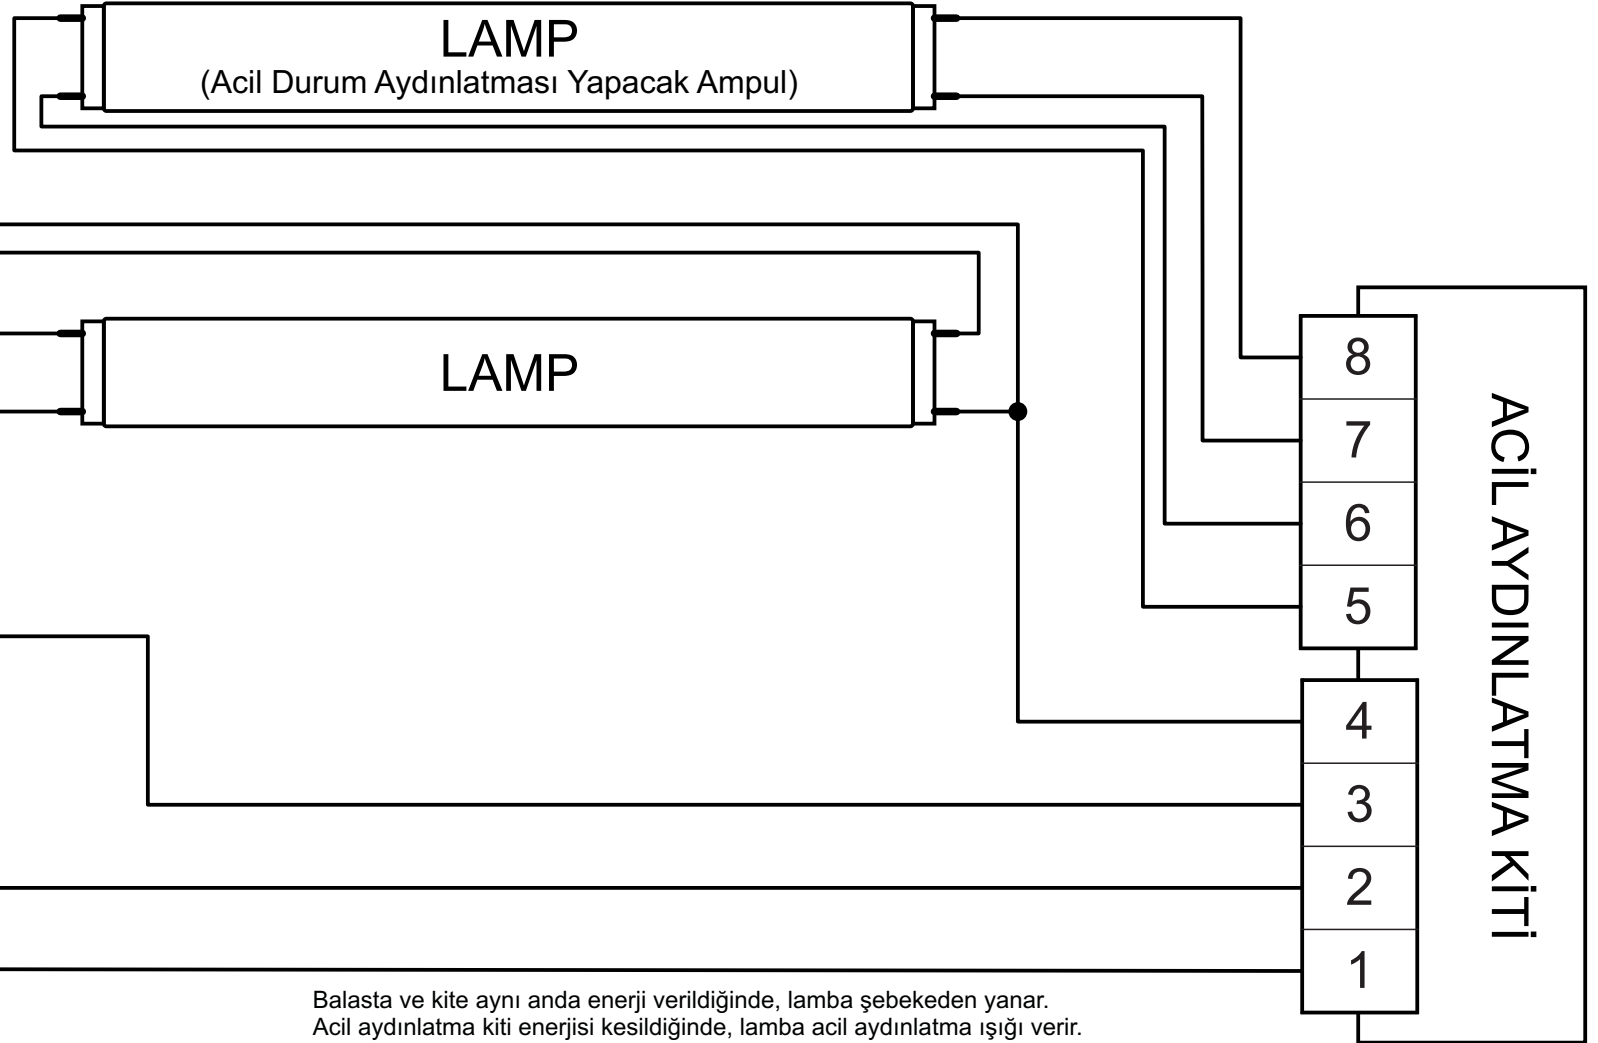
LAMP
(Acil Durum Aydınlatması Yapacak Ampul)

LAMP

8
7
6
5
4
3
2
1

ACİL AYDINLATMA KİTİ

Balasta ve kite aynı anda enerji verildiğinde, lamba şebekeden yanar.
Acil aydınlatma kiti enerjisi kesildiğinde, lamba acil aydınlatma ışığı verir.